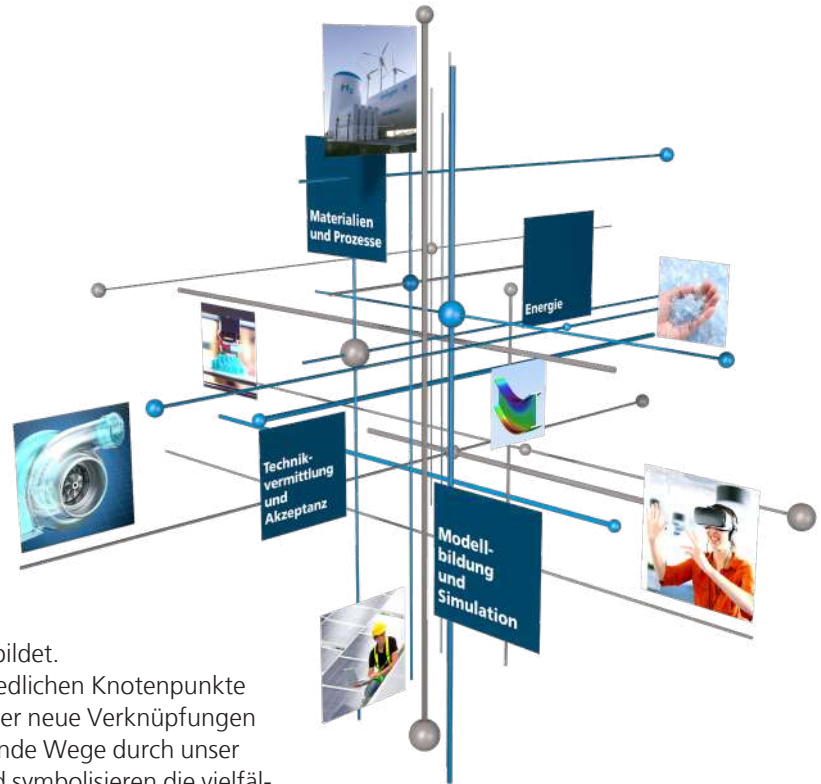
Materialien und Prozesse

Energie

Technikvermittlung und Akzeptanz

Modellbildung und Simulation

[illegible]bildet.
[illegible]edlichen Knotenpunkte
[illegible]er neue Verknüpfungen
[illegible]nde Wege durch unser
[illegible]d symbolisieren die vielfäl-